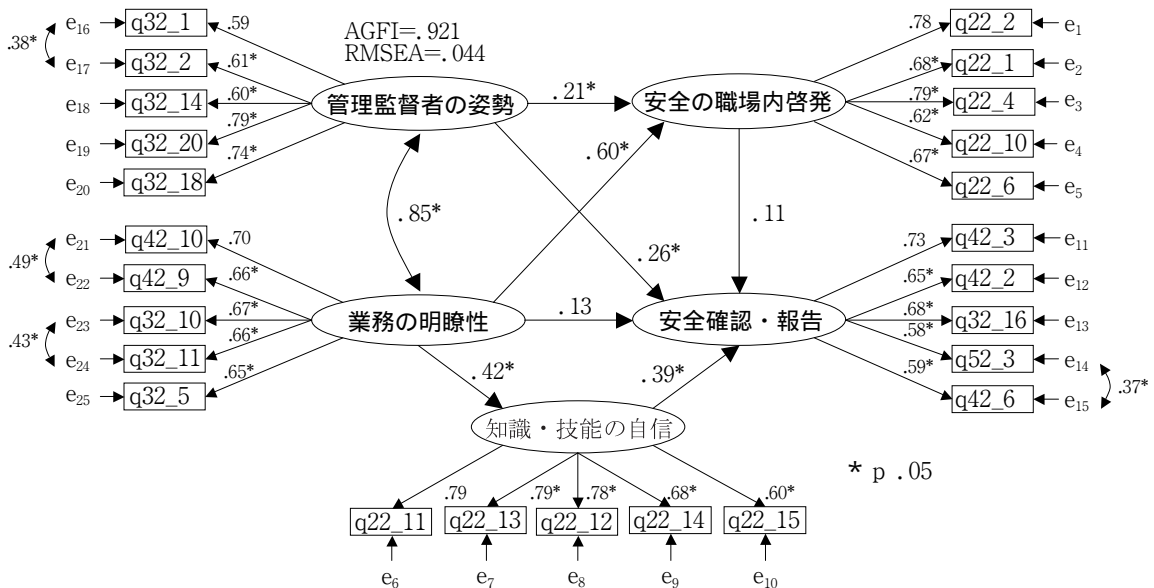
AGFI=. 921
RMSEA=. 044

$e_{16}$ q32_1 .59
.38*
$e_{17}$ q32_2 .61*
$e_{18}$ q32_14 .60*
.79*
$e_{19}$ q32_20
$e_{20}$ q32_18 .74*

管理監督者の姿勢
. 21*
安全の職場内啓発

.78 q22_2 $e_1$
.68* q22_1 $e_2$
.79* q22_4 $e_3$
.62*
q22_10 $e_4$
.67* q22_6 $e_5$

. 85*
. 60*
. 11
. 26*

$e_{21}$ q42_10 .70
.49*
$e_{22}$ q42_9 .66*
$e_{23}$ q32_10 .67*
.43*
.66*
$e_{24}$ q32_11
$e_{25}$ q32_5 .65*

業務の明瞭性
. 13
安全確認・報告

.73 q42_3 $e_{11}$
.65* q42_2 $e_{12}$
.68* q32_16 $e_{13}$
.58*
q52_3 $e_{14}$
.59* q42_6 $e_{15}$
.37*

. 42*
. 39*
知識・技能の自信

* p .05

.79 .79* .78* .68* .60*
q22_11 q22_13 q22_12 q22_14 q22_15
$e_6$ $e_7$ $e_8$ $e_9$ $e_{10}$